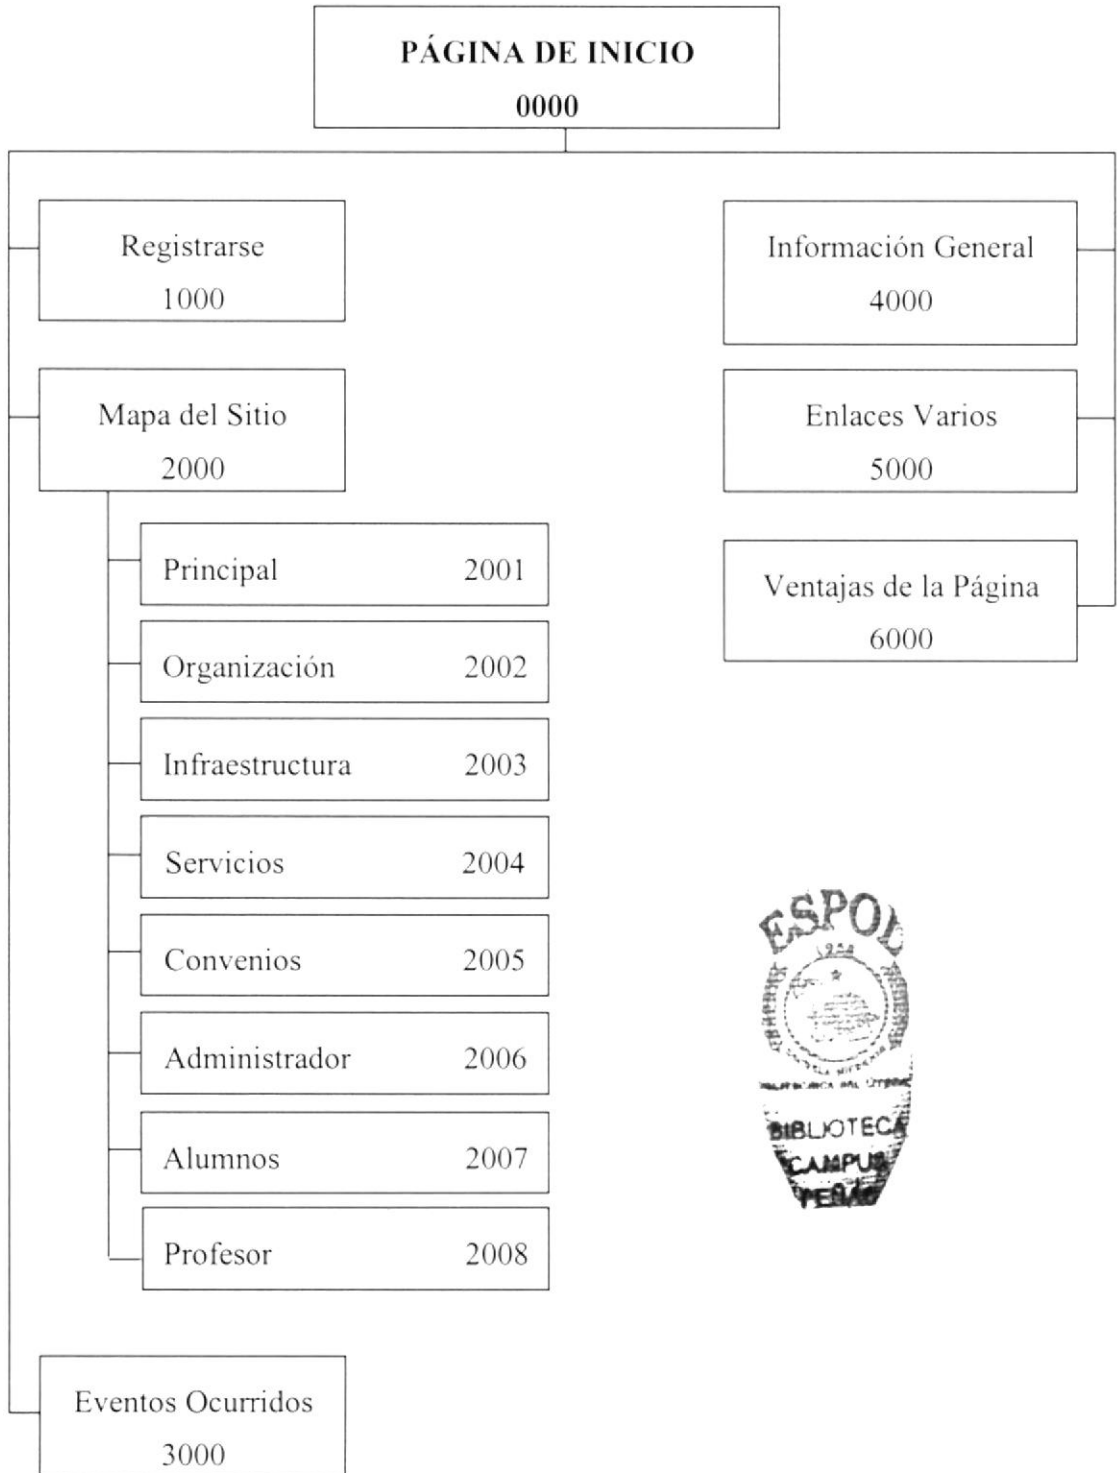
PÁGINA DE INICIO
0000

Registrarse
1000

Mapa del Sitio
2000

Principal 2001

Organización 2002

Infraestructura 2003

Servicios 2004

Convenios 2005

Administrador 2006

Alumnos 2007

Profesor 2008

Eventos Ocurridos
3000

Información General
4000

Enlaces Varios
5000

Ventajas de la Página
6000

ESPOL
BIBLIOTECA
CAMPUS
PEÑAS